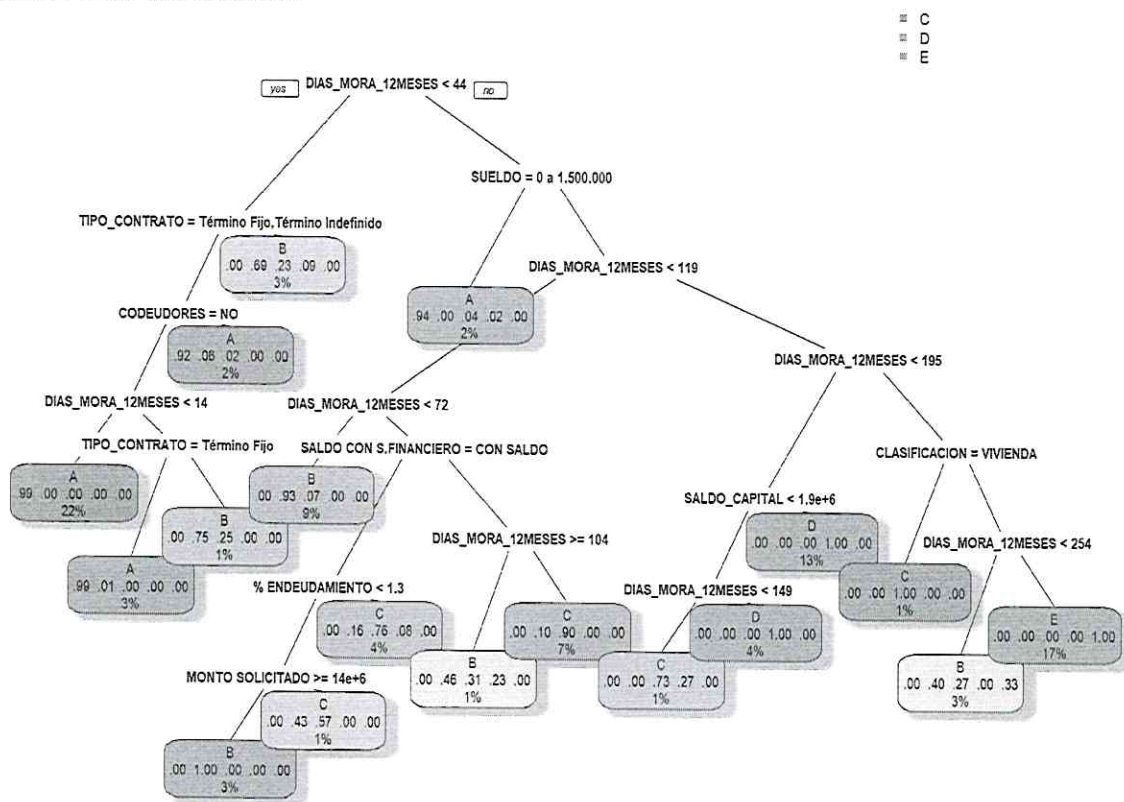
C
D
E

yes DIAS_MORA_12MESES < 44 no

SUELDO = 0 a 1.500.000

TIPO_CONTRATO = Término Fijo,Término Indefinido

B
.00 .69 .23 .09 .00
3%

DIAS_MORA_12MESES < 119

A
.94 .00 .04 .02 .00
2%

CODEUDORES = NO

A
.92 .06 .02 .00 .00
2%

DIAS_MORA_12MESES < 195

DIAS_MORA_12MESES < 14

DIAS_MORA_12MESES < 72

TIPO_CONTRATO = Término Fijo

SALDO CON S.FINANCIERO = CON SALDO

CLASIFICACION = VIVIENDA

A
.99 .00 .00 .00 .00
22%

B
.00 .93 .07 .00 .00
9%

B
.00 .75 .25 .00 .00
1%

SALDO_CAPITAL < 1.9e+6

D
.00 .00 .00 1.00 .00
13%

DIAS_MORA_12MESES >= 104

DIAS_MORA_12MESES < 254

A
.99 .01 .00 .00 .00
3%

% ENDEUDAMIENTO < 1.3

DIAS_MORA_12MESES < 149

C
.00 .00 1.00 .00 .00
1%

C
.00 .16 .76 .08 .00
4%

C
.00 .10 .90 .00 .00
7%

D
.00 .00 .00 1.00 .00
4%

E
.00 .00 .00 .00 1.00
17%

MONTO SOLICITADO >= 14e+6

B
.00 .46 .31 .23 .00
1%

C
.00 .00 .73 .27 .00
1%

B
.00 .40 .27 .00 .33
3%

C
.00 .43 .57 .00 .00
1%

B
.00 1.00 .00 .00 .00
3%